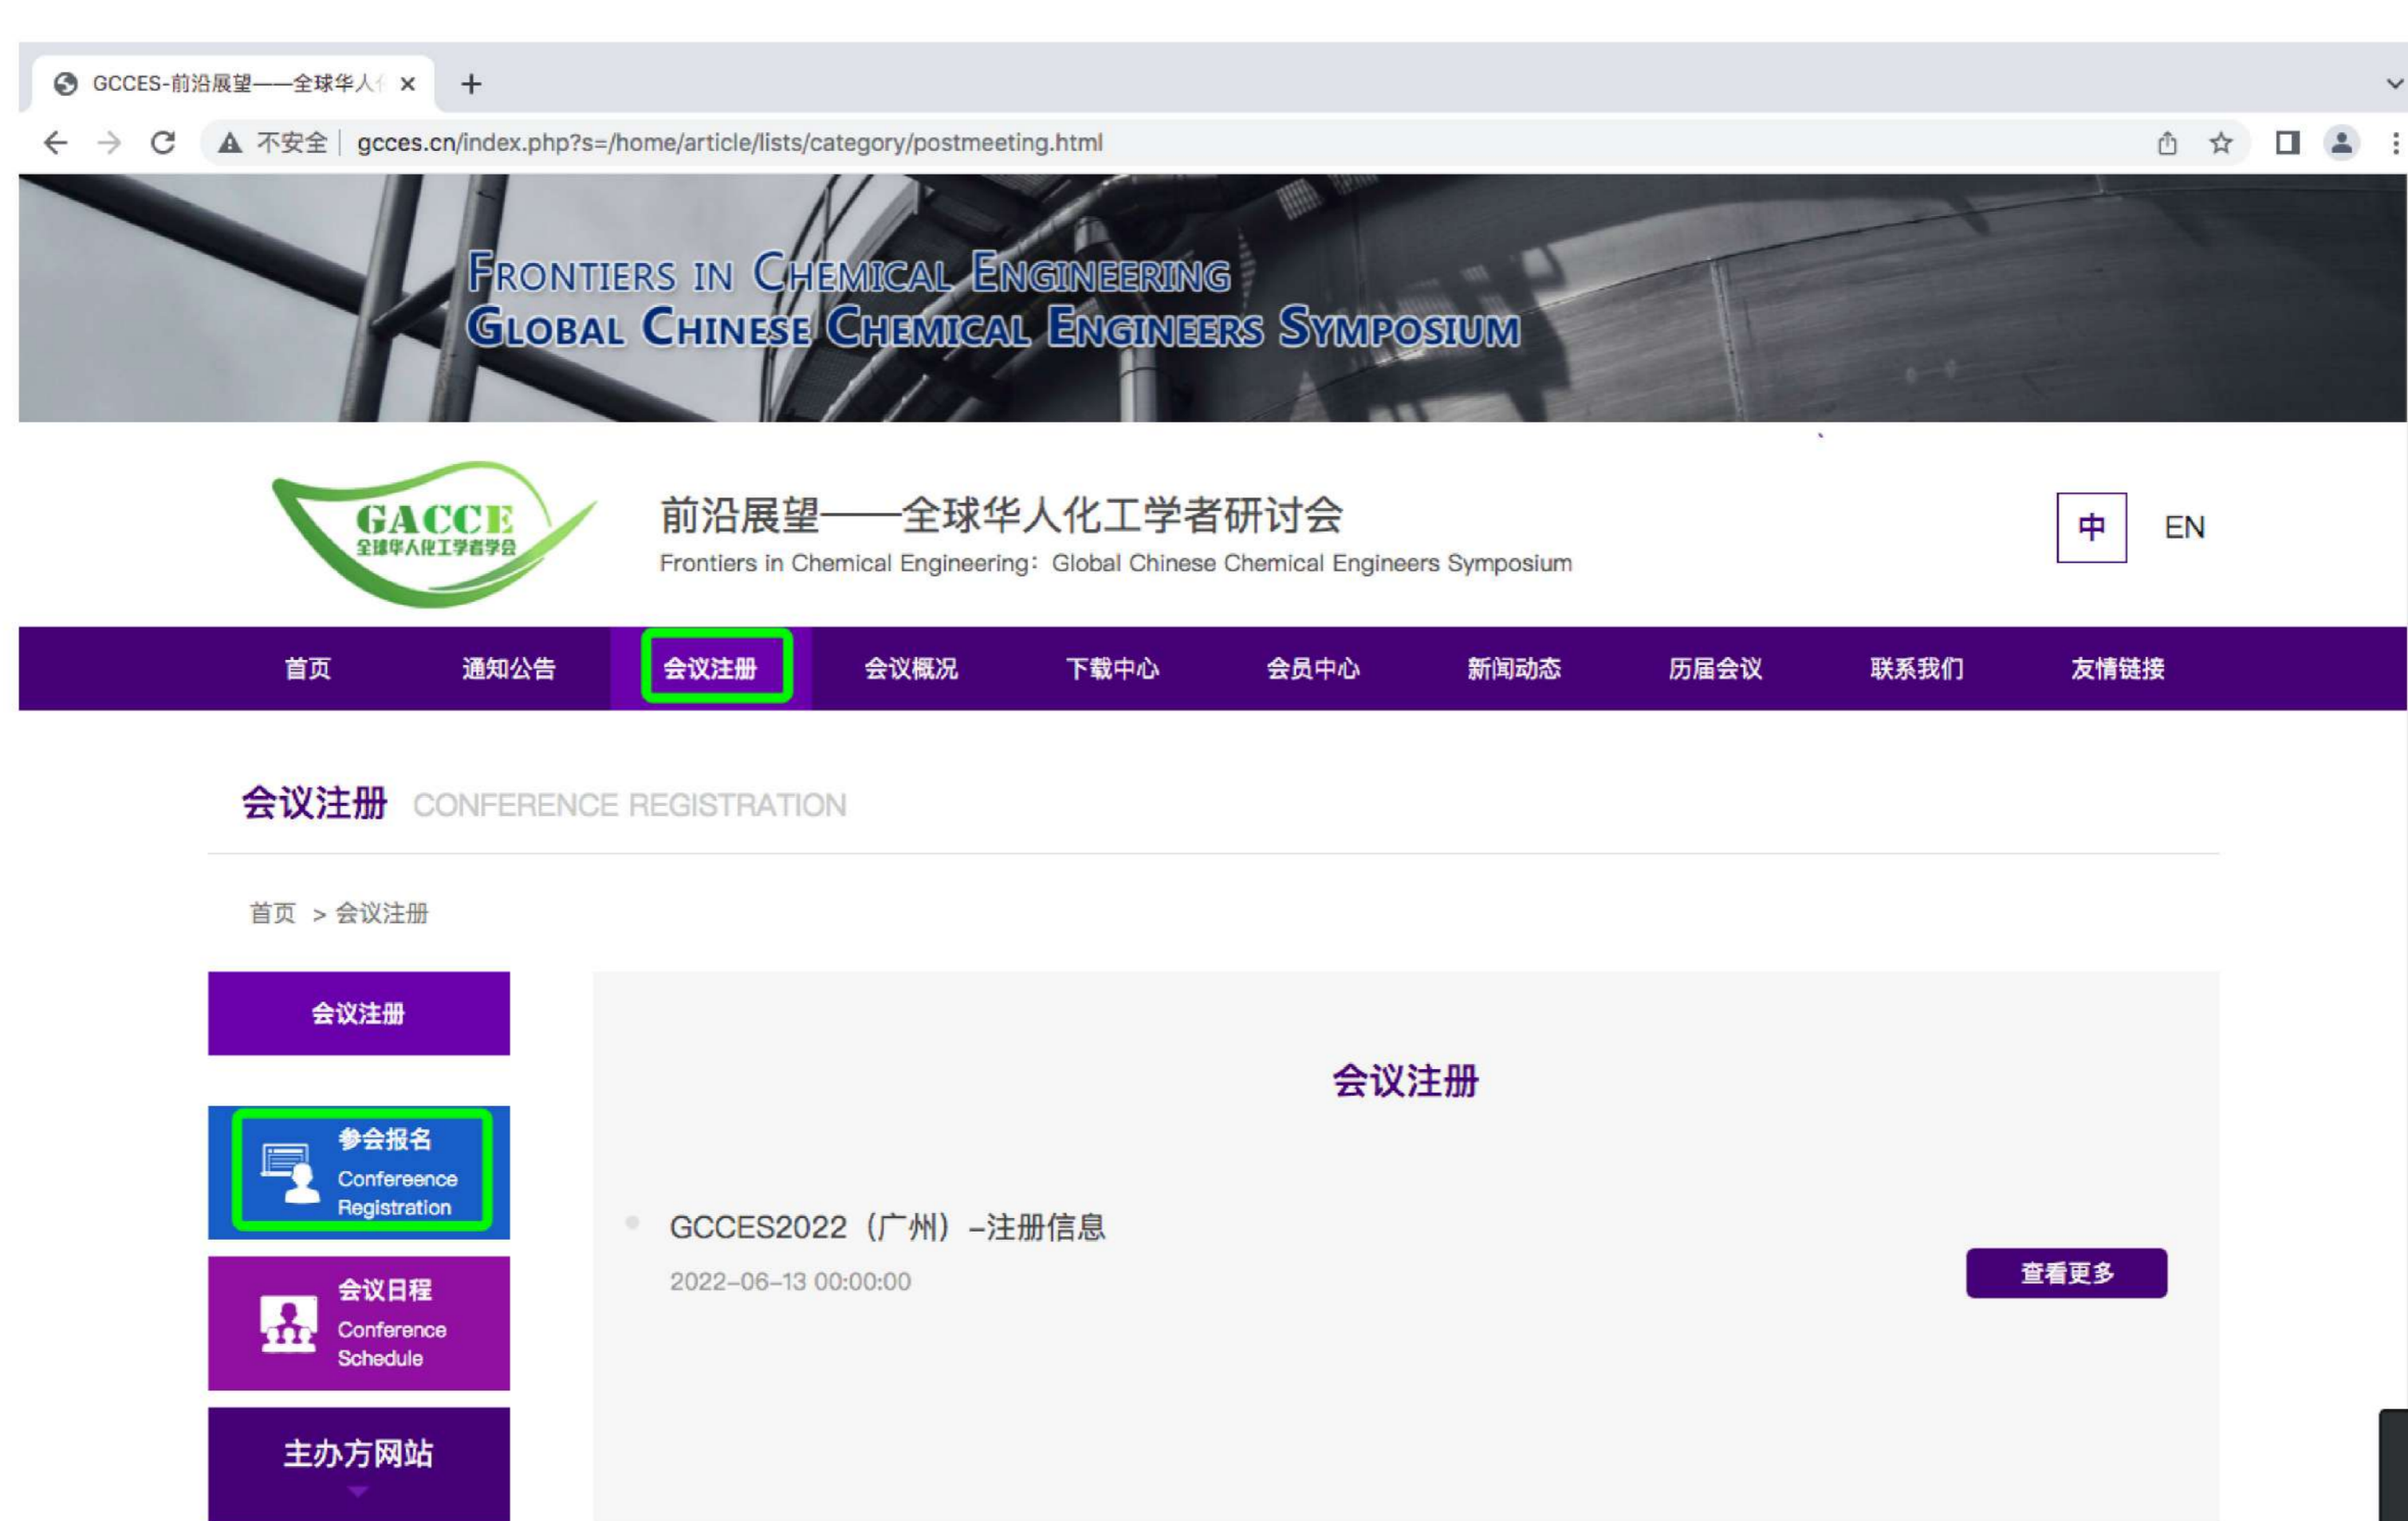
GCCES-前沿展望——全球华人化 ×
+

不安全 | gcces.cn/index.php?s=/home/article/lists/category/postmeeting.html

FRONTIERS IN CHEMICAL ENGINEERING
GLOBAL CHINESE CHEMICAL ENGINEERS SYMPOSIUM

GACCE
全球华人化工学者学会

前沿展望——全球华人化工学者研讨会
Frontiers in Chemical Engineering: Global Chinese Chemical Engineers Symposium

中 EN

首页 通知公告 会议注册 会议概况 下载中心 会员中心 新闻动态 历届会议 联系我们 友情链接

会议注册 CONFERENCE REGISTRATION

首页 > 会议注册

会议注册

参会报名
Confereence Registration

会议日程
Conference Schedule

主办方网站

会议注册

GCCES2022（广州）-注册信息
2022-06-13 00:00:00

查看更多